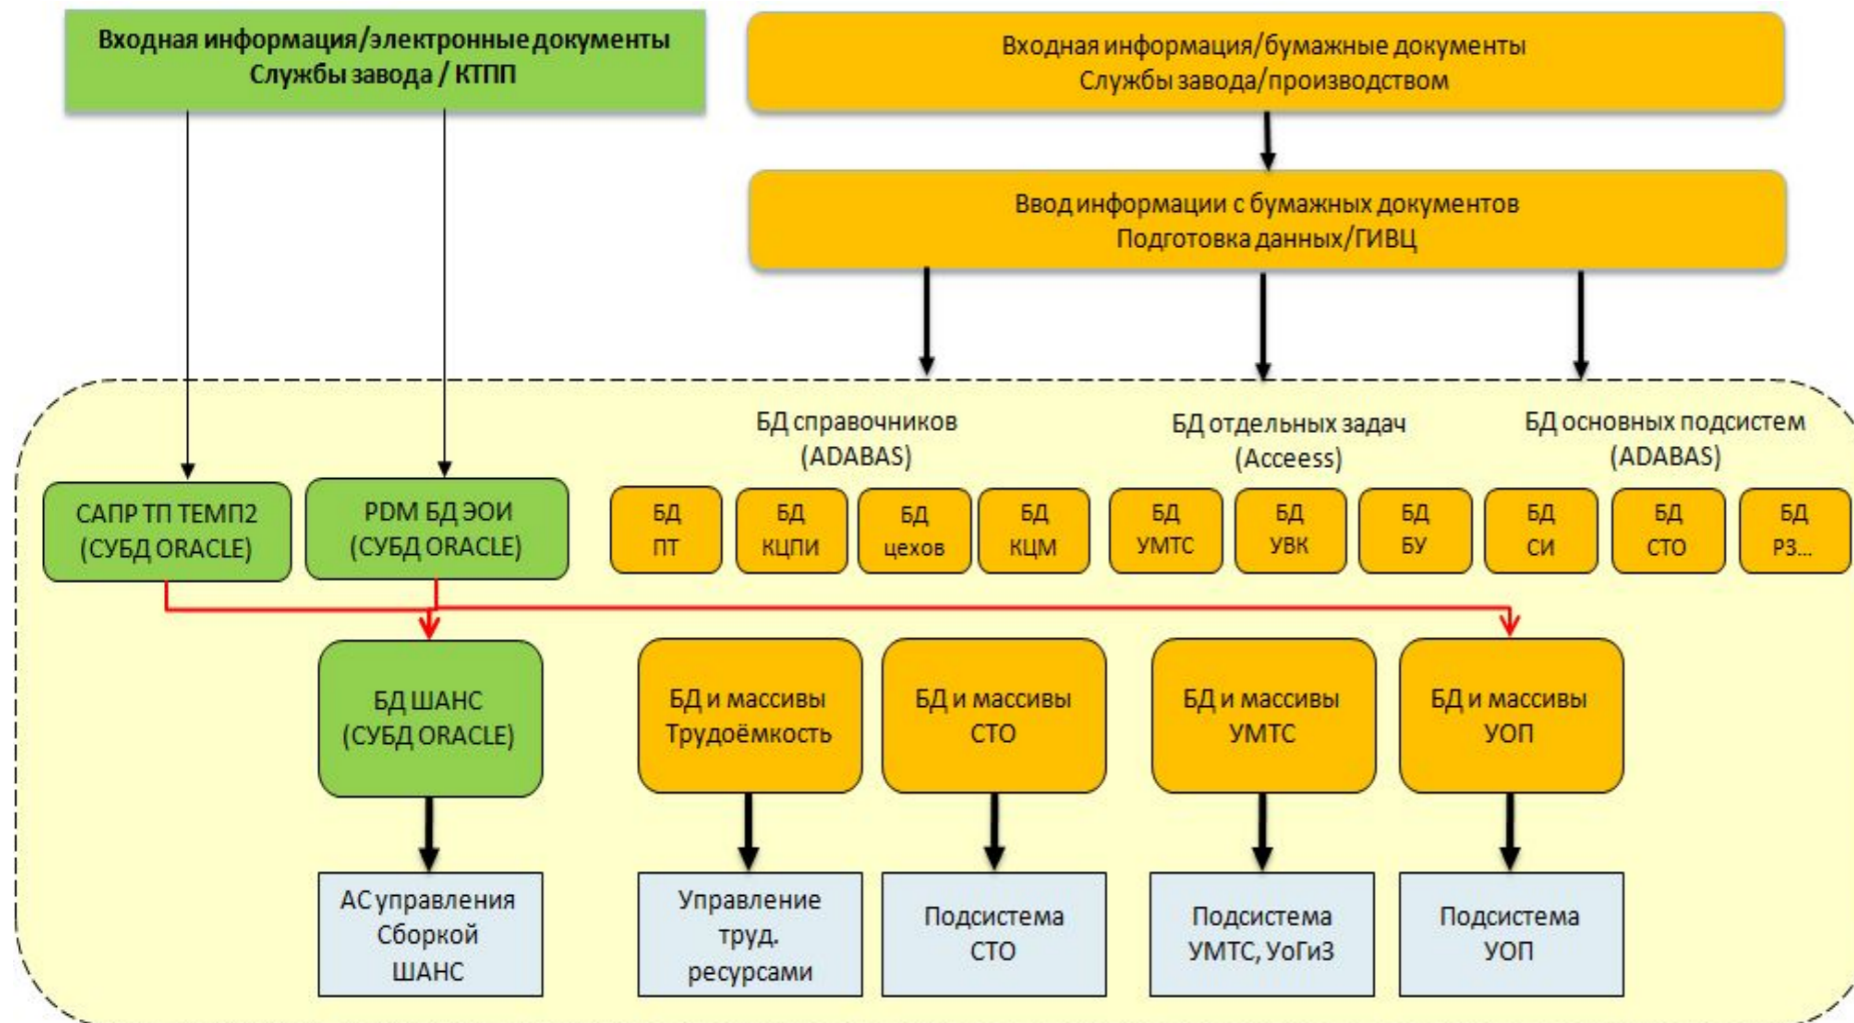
Входная информация/электронные документы
Службы завода / КТПП

Входная информация/бумажные документы
Службы завода/производством

Ввод информации с бумажных документов
Подготовка данных/ГИВЦ

БД справочников
(ADABAS)

БД отдельных задач
(Acceess)

БД основных подсистем
(ADABAS)

САПР ТП ТЕМП2
(СУБД ORACLE)

PDM БД ЭОИ
(СУБД ORACLE)

БД ПТ

БД КЦПИ

БД цехов

БД КЦМ

БД УМТС

БД УВК

БД БУ

БД СИ

БД СТО

БД РЗ...

БД ШАНС
(СУБД ORACLE)

БД и массивы
Трудоёмкость

БД и массивы
СТО

БД и массивы
УМТС

БД и массивы
УОП

АС управления
Сборкой
ШАНС

Управление
труд.
ресурсами

Подсистема
СТО

Подсистема
УМТС, УоГиЗ

Подсистема
УОП